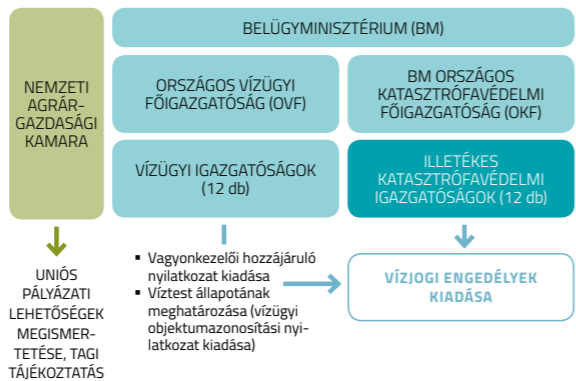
NEMZETI AGRÁR-GAZDASÁGI KAMARA

UNIÓS PÁLYÁZATI LEHETŐSÉGEK MEGISMER-TETÉSE, TAGI TÁJÉKOZTATÁS

BELÜGYMINISZTÉRIUM (BM)

ORSZÁGOS VÍZÜGYI FŐIGAZGATÓSÁG (OVF)

BM ORSZÁGOS KATASZTRÓFAVÉDELMI FŐIGAZGATÓSÁG (OKF)

VÍZÜGYI IGAZGATÓSÁGOK (12 db)

ILLETÉKES KATASZTRÓFAVÉDELMI IGAZGATÓSÁGOK (12 db)

- Vagyonkezelői hozzájáruló nyilatkozat kiadása
- Víztest állapotának meghatározása (vízügyi objektumazonosítási nyilatkozat kiadása)

VÍZJOGI ENGEDÉLYEK KIADÁSA